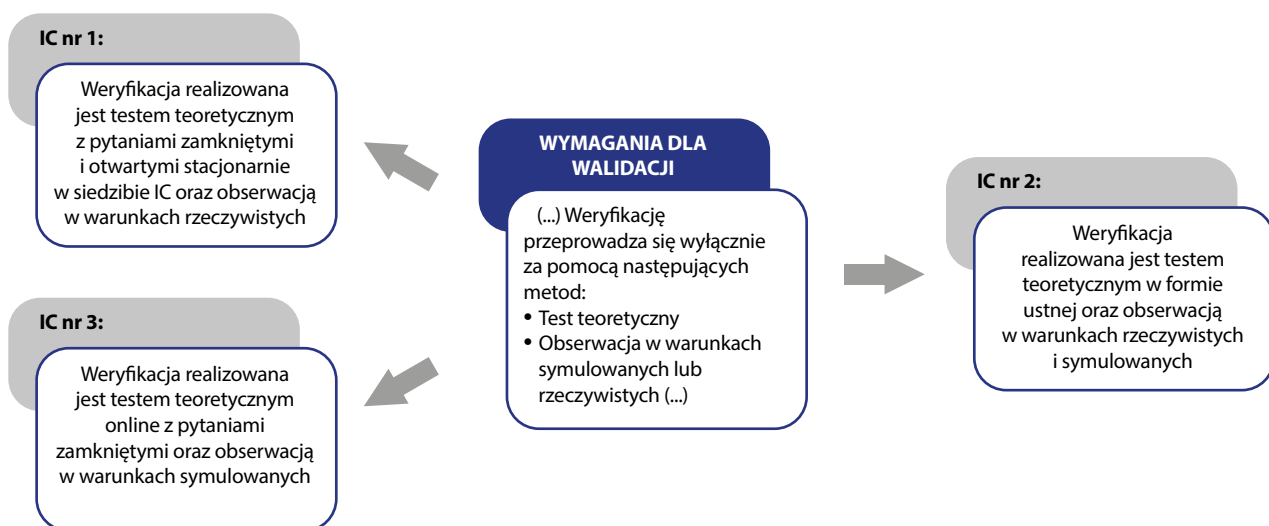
WYMAGANIA DLA WALIDACJI

(...) Weryfikację przeprowadza się wyłącznie za pomocą następujących metod:
• Test teoretyczny
• Obserwacja w warunkach symulowanych lub rzeczywistych (...)

IC nr 1:

Weryfikacja realizowana jest testem teoretycznym z pytaniami zamkniętymi i otwartymi stacjonarnie w siedzibie IC oraz obserwacją w warunkach rzeczywistych

IC nr 2:

Weryfikacja realizowana jest testem teoretycznym w formie ustnej oraz obserwacją w warunkach rzeczywistych i symulowanych

IC nr 3:

Weryfikacja realizowana jest testem teoretycznym online z pytaniami zamkniętymi oraz obserwacją w warunkach symulowanych